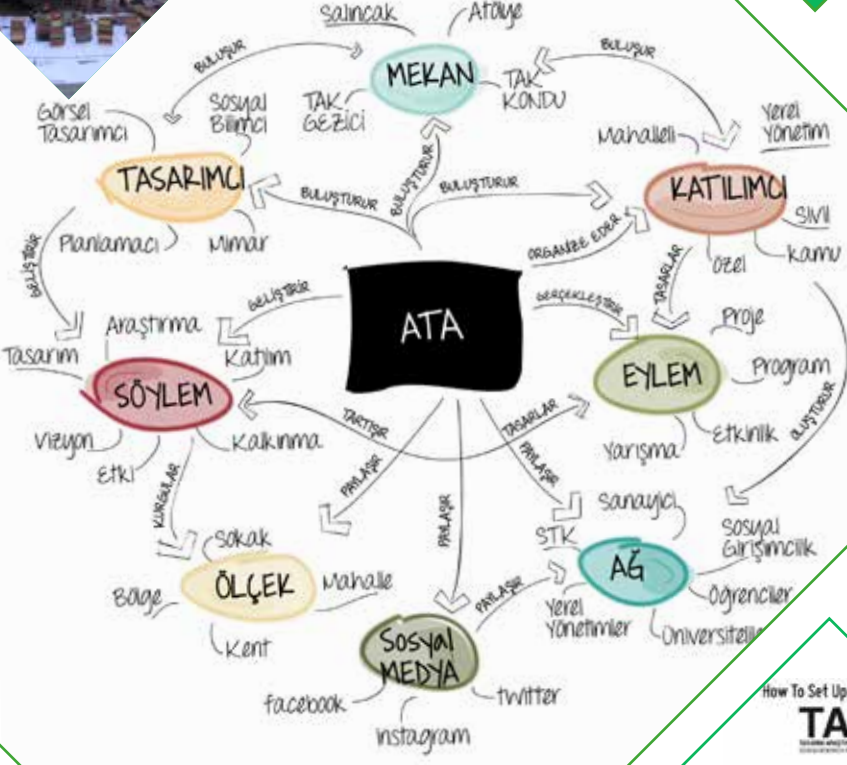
Salıncak
Atölye
MEKAN
BULUŞUR
BULUŞUR
TAK KONDU
TAK GEZİCİ
Görsel Tasarımcı
Sosyal Bilimci
TASARIMCI
Yerel Yönetim
Mahalleli
KATILIMCI
BULUŞTURUR
BULUŞTURUR
BULUŞTURUR
Sivil
Planlamacı
Mimar
ORGANİZE EDER
Özel
Kamu
GELİŞTİRİR
ATA
TASARLAR
GELİŞTİRİR
GERÇEKLEŞTİRİR
Araştırma
Proje
Tasarım
Katılım
EYLEM
Program
SÖYLEM
TARTIŞIR
TASARLAR
Vizyon
Kalkınma
Etkinlik
OLUŞTURUR
Yarışma
Etki
PAYLAŞIR
KURGULAR
PAYLAŞIR
Sanayici
PAYLAŞIR
Sokak
STK
Sosyal Girişimcilik
AĞ
ÖLÇEK
Mahalle
Bölge
PAYLAŞIR
Öğrenciler
Yerel Yönetimler
Üniversiteler
Kent
Sosyal MEDYA
facebook
twitter
instagram
How To Set Up
TA